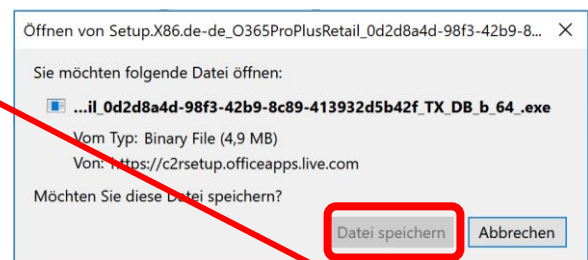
Öffnen von Setup.X86.de-de_O365ProPlusRetail_0d2d8a4d-98f3-42b9-8... ✕

Sie möchten folgende Datei öffnen:

...il_0d2d8a4d-98f3-42b9-8c89-413932d5b42f_TX_DB_b_64_.exe

Vom Typ: Binary File (4,9 MB)

Von: https://c2rsetup.officeapps.live.com

Möchten Sie diese Datei speichern?

Datei speichern

Abbrechen